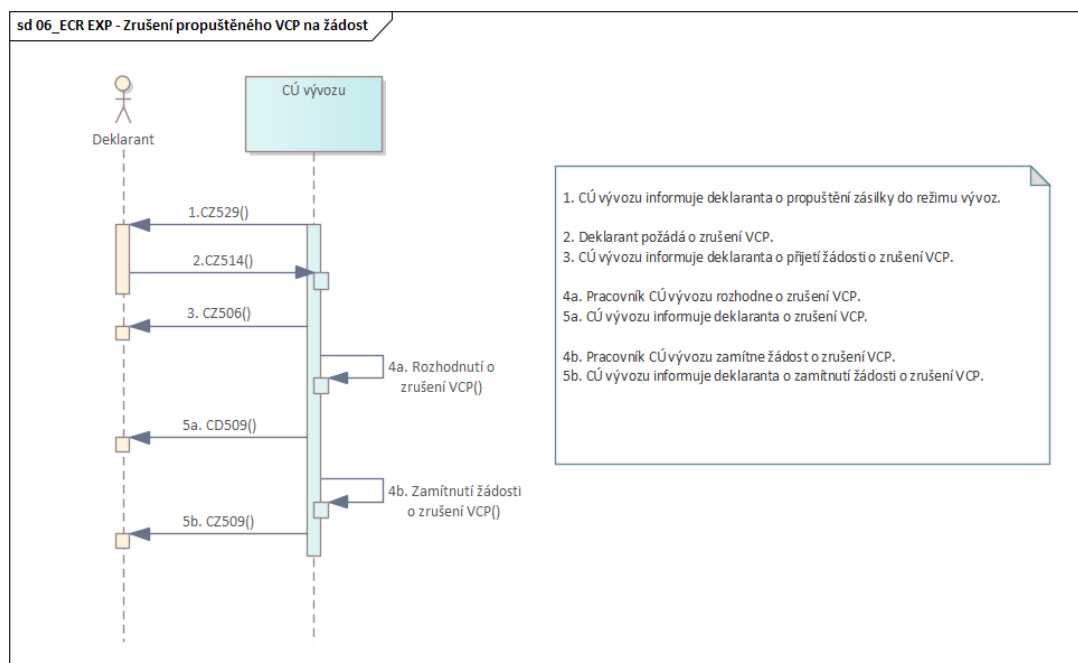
sd 06_ECR EXP - Zrušení propuštěného VCP na žádost

Deklarant

CÚ vývozu

1.CZ529()

2.CZ514()

3. CZ506()

4a. Rozhodnutí o zrušení VCP()

5a. CD509()

4b. Zamítnutí žádosti o zrušení VCP()

5b. CZ509()

1. CÚ vývozu informuje deklaranta o propuštění zásilky do režimu vývoz.

2. Deklarant požádá o zrušení VCP.
3. CÚ vývozu informuje deklaranta o přijetí žádosti o zrušení VCP.

4a. Pracovník CÚ vývozu rozhodne o zrušení VCP.
5a. CÚ vývozu informuje deklaranta o zrušení VCP.

4b. Pracovník CÚ vývozu zamítne žádost o zrušení VCP.
5b. CÚ vývozu informuje deklaranta o zamítnutí žádosti o zrušení VCP.